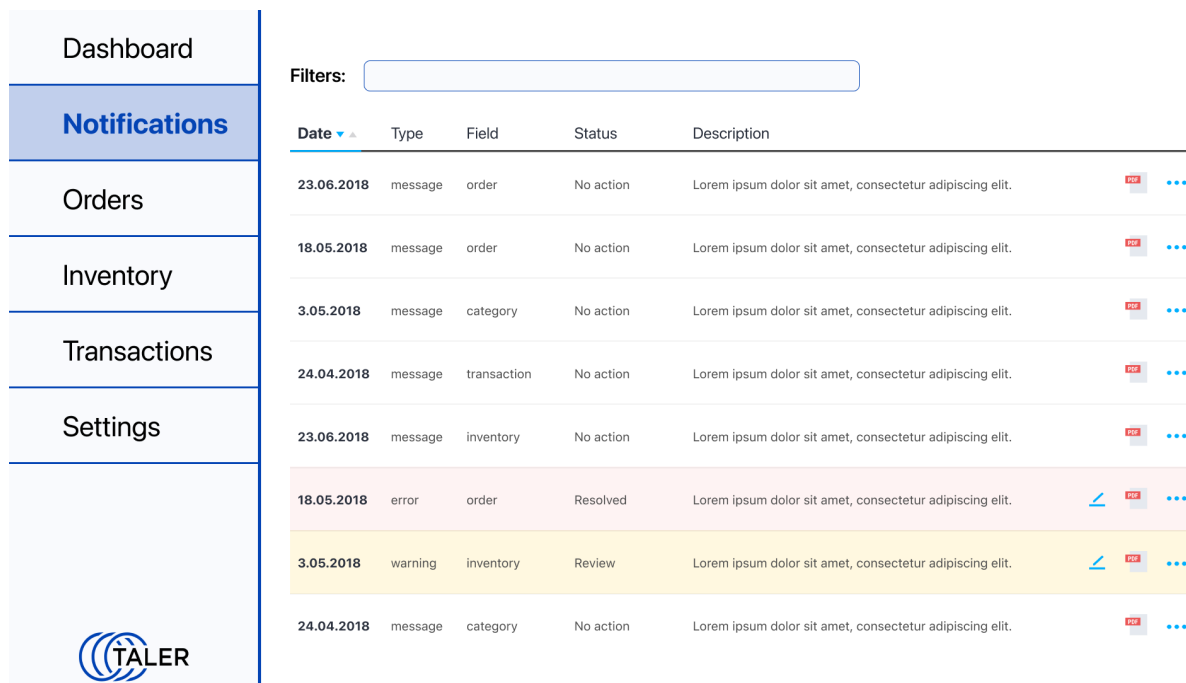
Dashboard

Notifications

Orders

Inventory

Transactions

Settings

TALER

Filters:

| Date | Type | Field | Status | Description |  |
|---|---|---|---|---|---|
| 23.06.2018 | message | order | No action | Lorem ipsum dolor sit amet, consectetur adipiscing elit. | PDF ••• |
| 18.05.2018 | message | order | No action | Lorem ipsum dolor sit amet, consectetur adipiscing elit. | PDF ••• |
| 3.05.2018 | message | category | No action | Lorem ipsum dolor sit amet, consectetur adipiscing elit. | PDF ••• |
| 24.04.2018 | message | transaction | No action | Lorem ipsum dolor sit amet, consectetur adipiscing elit. | PDF ••• |
| 23.06.2018 | message | inventory | No action | Lorem ipsum dolor sit amet, consectetur adipiscing elit. | PDF ••• |
| 18.05.2018 | error | order | Resolved | Lorem ipsum dolor sit amet, consectetur adipiscing elit. | PDF ••• |
| 3.05.2018 | warning | inventory | Review | Lorem ipsum dolor sit amet, consectetur adipiscing elit. | PDF ••• |
| 24.04.2018 | message | category | No action | Lorem ipsum dolor sit amet, consectetur adipiscing elit. | PDF ••• |